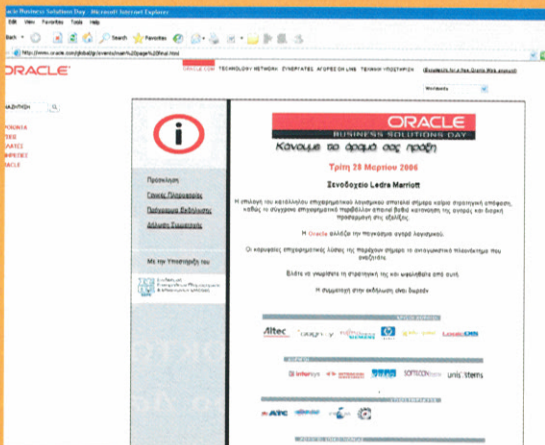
Oracle Business Solutions Day - Microsoft Internet Explorer

File Edit View Favorites Tools Help

Back Search Favorites

http://www.oracle.com/global/gr/events/main%20page%20final.html

ORACLE

ORACLE.COM TECHNOLOGY NETWORK ΣΥΝΕΡΓΑΤΕΣ ΑΓΟΡΕΣ ΣΕ LINE ΤΕΧΝΙΚΗ ΥΠΟΣΤΗΡΙΞΗ

ΑΝΑΖΗΤΗΣΗ

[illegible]

ORACLE

ORACLE

BUSINESS SOLUTIONS DAY

Κάνουμε το όραμα σας πράξη

Τρίτη 28 Μαρτίου 2006

Ξενοδοχείο Ledra Marriott

Προσκληση

Γενικές Πληροφορίες

Πρόγραμμα Εκδήλωσης

Δήλωση Συμμετοχής

Με την Υποστήριξη του

Η επιλογή του κατάλληλου επιχειρηματικού λογισμικού αποτελεί σήμερα καίρια στρατηγική απόφαση, καθώς το σύγχρονο επιχειρηματικό περιβάλλον απαιτεί βαθιά κατανόηση της αγοράς και διαρκή προσαρμογή στις εξελίξεις.

Η Oracle αλλάζει την παγκόσμια αγορά λογισμικού.

Οι κορυφαίες επιχειρηματικές λύσεις της παρέχουν σήμερα το ανταγωνιστικό πλεονέκτημα που αναζητάτε.

Ελάτε να γνωρίσετε τη στρατηγική της και ωφεληθείτε από αυτή.

Η συμμετοχή στην εκδήλωση είναι δωρεάν

Altec

Infosys

softone

unisystems

ATC